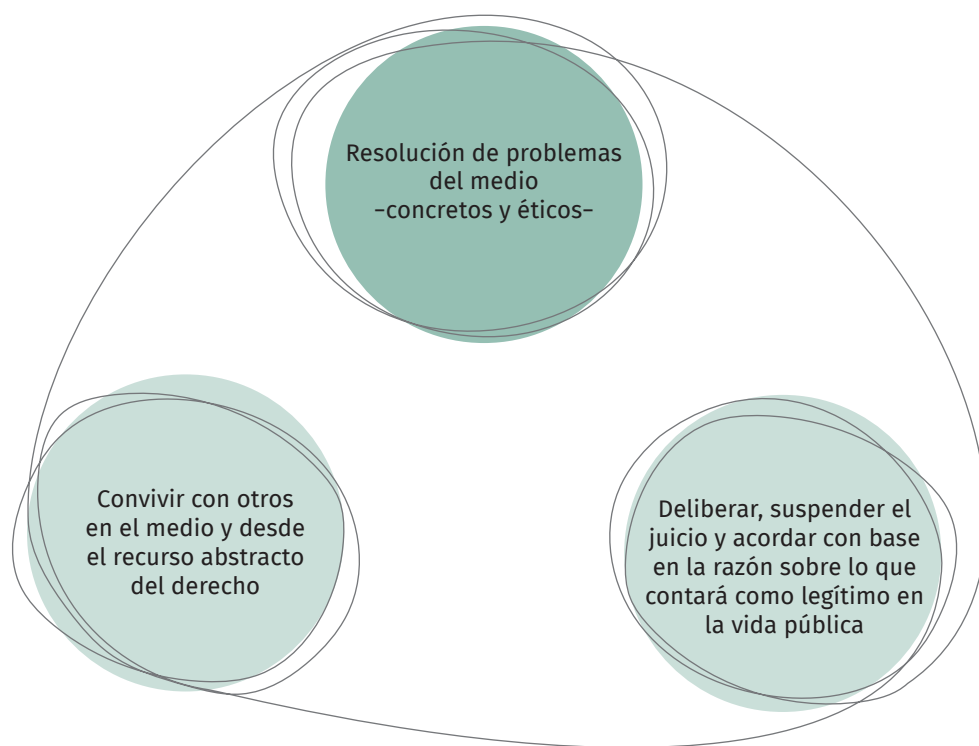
Resolución de problemas del medio -concretos y éticos-

Convivir con otros en el medio y desde el recurso abstracto del derecho

Deliberar, suspender el juicio y acordar con base en la razón sobre lo que contará como legítimo en la vida pública